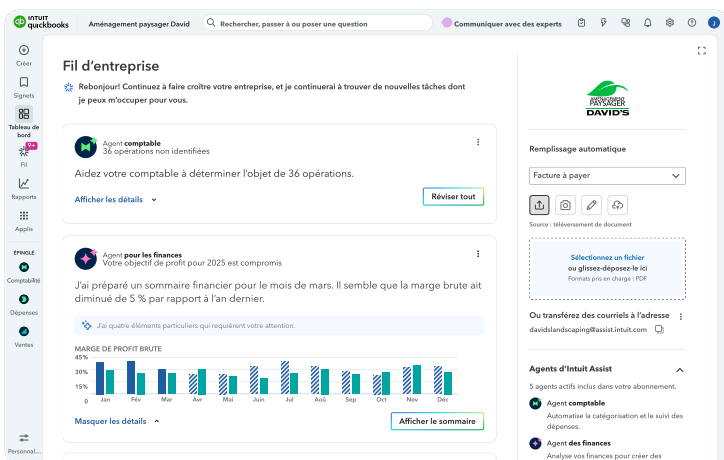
intuit quickbooks

Aménagement paysager David

Rechercher, passer à ou poser une question

Communiquer avec des experts

J

Créer

Signets

Tableau de bord

9+

Fil

Rapports

Applis

ÉPINGLÉ

Comptabilité

Dépenses

Ventes

Personnal...

Fil d'entreprise

Rebonjour! Continuez à faire croître votre entreprise, et je continuerai à trouver de nouvelles tâches dont je peux m'occuper pour vous.

Agent comptable
36 opérations non identifiées

Aidez votre comptable à déterminer l'objet de 36 opérations.

Afficher les détails

Réviser tout

Agent pour les finances
Votre objectif de profit pour 2025 est compromis

J'ai préparé un sommaire financier pour le mois de mars. Il semble que la marge brute ait diminué de 5 % par rapport à l'an dernier.

J'ai quatre éléments particuliers qui requièrent votre attention.

MARGE DE PROFIT BRUTE

45%
35%
25%
0%

Jan Fév Mar Avr Mai Juin Jul Aoû Sep Oct Nov Déc

Masquer les détails

Afficher le sommaire

AMÉNAGEMENT PAYSAGER DAVID'S

Remplissage automatique

Facture à payer

Source : téléversement de document

Sélectionnez un fichier
ou glissez-déposez-le ici
Formats pris en charge : PDF

Ou transférez des courriels à l'adresse
davidslandscaping@assist.intuit.com

Agents d'Intuit Assist

5 agents actifs inclus dans votre abonnement.

Agent comptable
Automatise la catégorisation et le suivi des dépenses.

Agent des finances
Analyse vos finances pour créer des